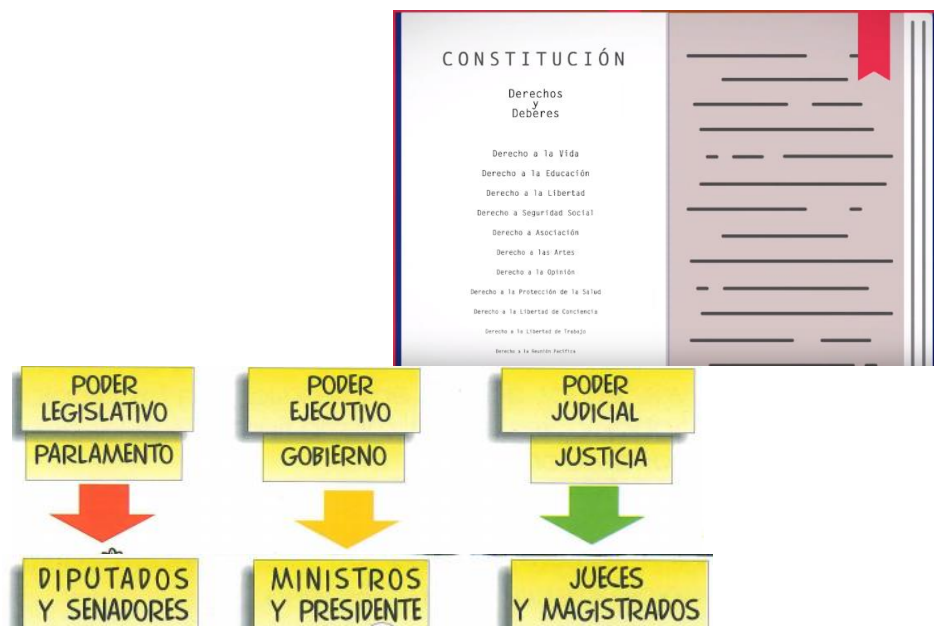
CONSTITUCIÓN

Derechos
y
Deberes

Derecho a la Vida
Derecho a la Educación
Derecho a la Libertad
Derecho a Seguridad Social
Derecho a Asociación
Derecho a las Artes
Derecho a la Opinión
Derecho a la Protección de la Salud
Derecho a la Libertad de Conciencia
Derecho a la Libertad de Trabajo
Derecho a la Reunión Pacífica

PODER LEGISLATIVO
PARLAMENTO
DIPUTADOS Y SENADORES

PODER EJECUTIVO
GOBIERNO
MINISTROS Y PRESIDENTE

PODER JUDICIAL
JUSTICIA
JUECES Y MAGISTRADOS